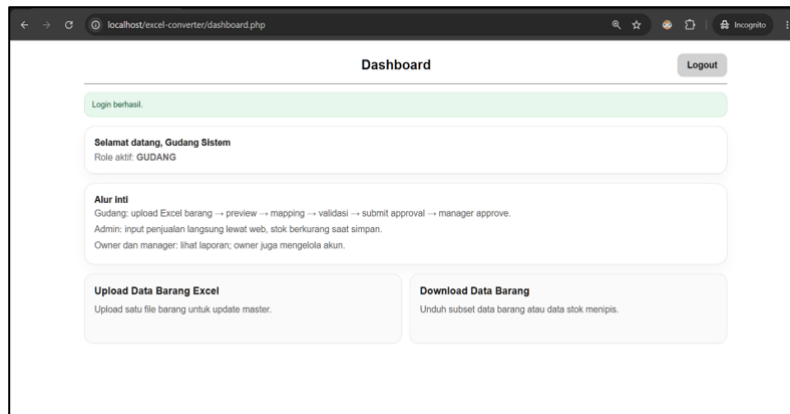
localhost/excel-converter/dashboard.php

Incognito

Dashboard

Logout

Login berhasil.

Selamat datang, Gudang Sistem
Role aktif: GUDANG

Alur Inti
Gudang: upload Excel barang → preview → mapping → validasi → submit approval → manager approve.
Admin: input penjualan langsung lewat web, stok berkurang saat simpan.
Owner dan manager: lihat laporan; owner juga mengelola akun.

Upload Data Barang Excel
Upload satu file barang untuk update master.

Download Data Barang
Unduh subset data barang atau data stok menipis.